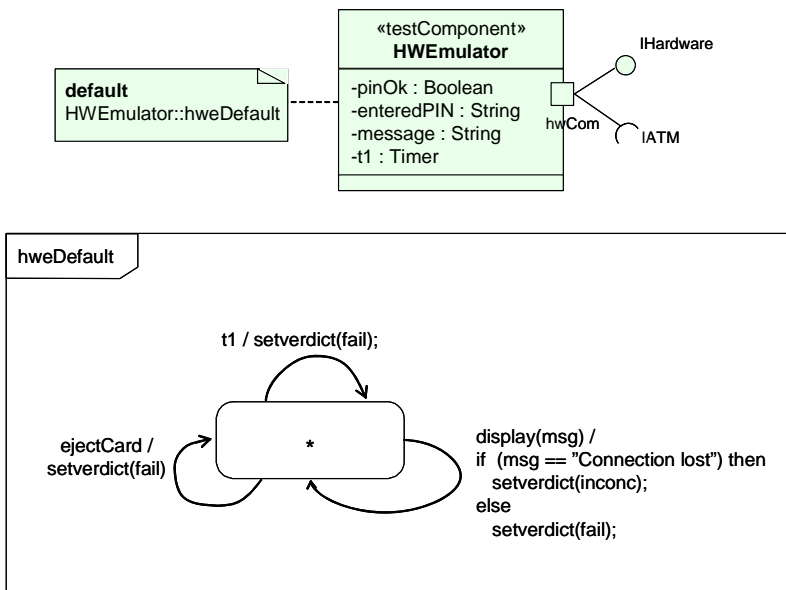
«testComponent»
HWEmulator

-pinOk : Boolean
-enteredPIN : String
-message : String
-t1 : Timer

IHardware

hwCom

IATM

default
HWEmulator::hweDefault

hweDefault

t1 / setverdict(fail);

ejectCard /
setverdict(fail)

*

display(msg) /
if (msg == "Connection lost") then
setverdict(inconc);
else
setverdict(fail);